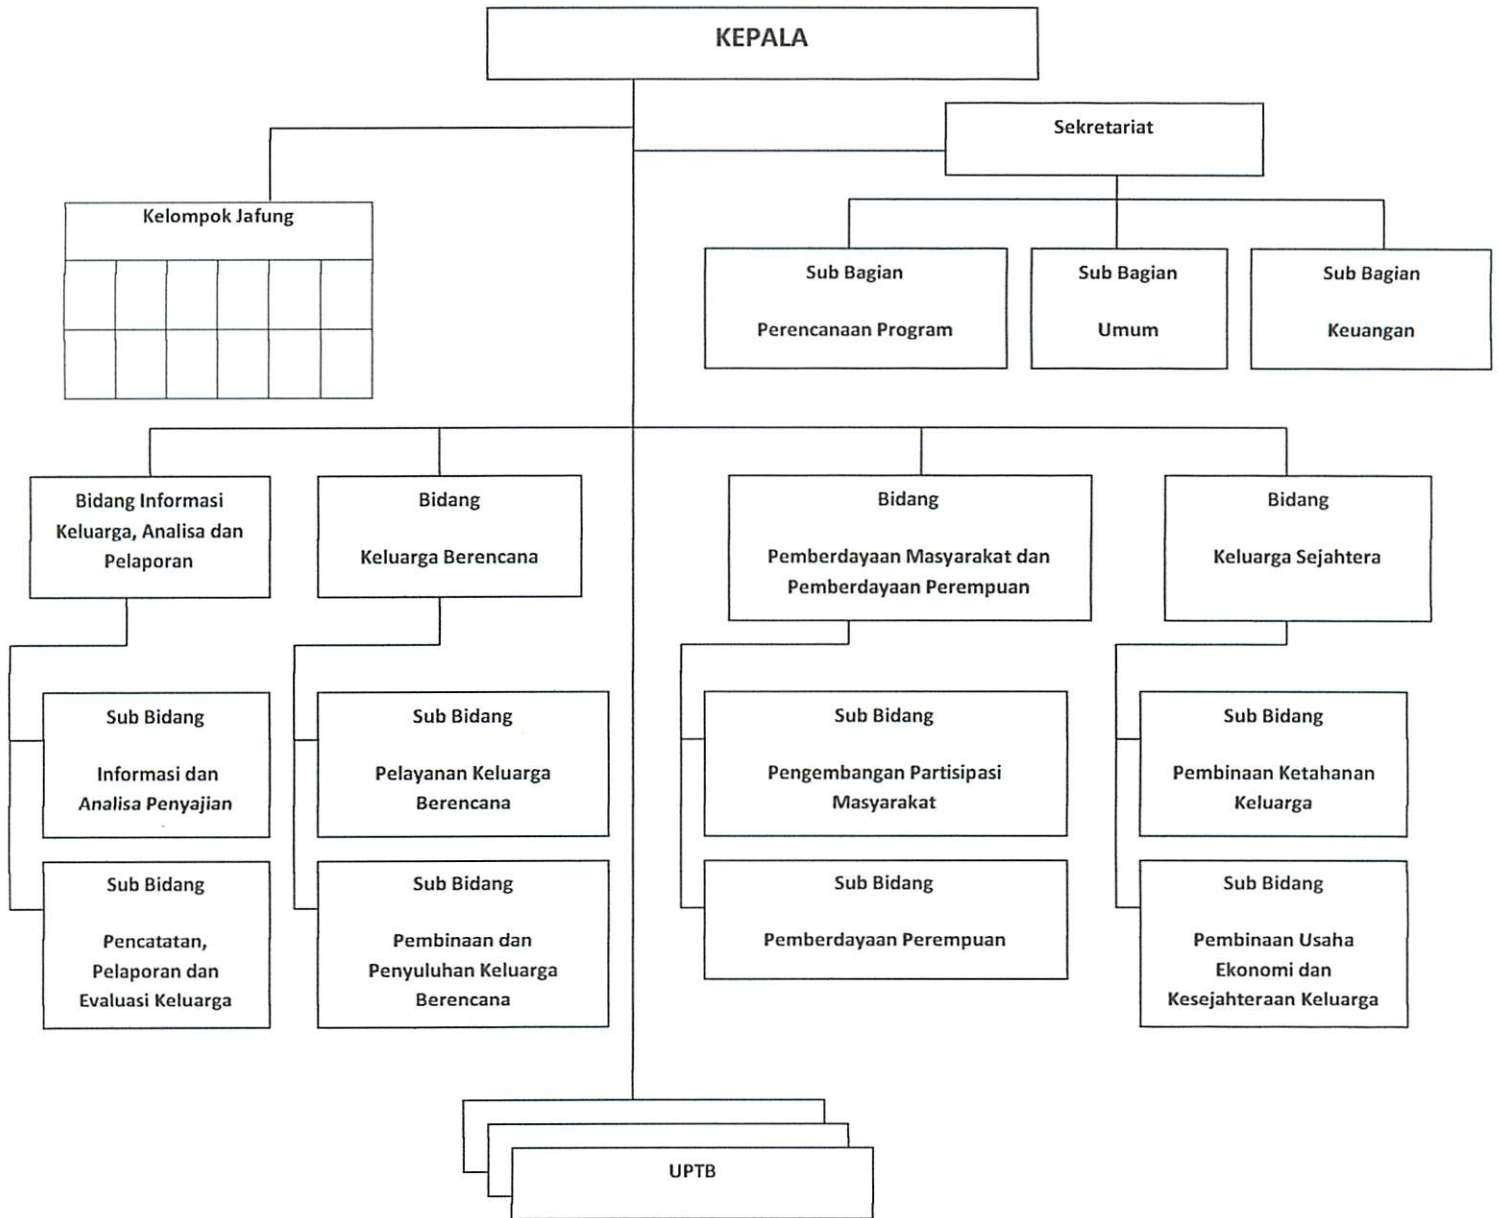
KEPALA

Kelompok Jafung

Sekretariat

Sub Bagian

Perencanaan Program

Sub Bagian

Umum

Sub Bagian

Keuangan

Bidang Informasi Keluarga, Analisa dan Pelaporan

Sub Bidang

Informasi dan Analisa Penyajian

Sub Bidang

Pencatatan, Pelaporan dan Evaluasi Keluarga

Bidang

Keluarga Berencana

Sub Bidang

Pelayanan Keluarga Berencana

Sub Bidang

Pembinaan dan Penyuluhan Keluarga Berencana

Bidang

Pemberdayaan Masyarakat dan Pemberdayaan Perempuan

Sub Bidang

Pengembangan Partisipasi Masyarakat

Sub Bidang

Pemberdayaan Perempuan

Bidang

Keluarga Sejahtera

Sub Bidang

Pembinaan Ketahanan Keluarga

Sub Bidang

Pembinaan Usaha Ekonomi dan Kesejahteraan Keluarga

UPTB